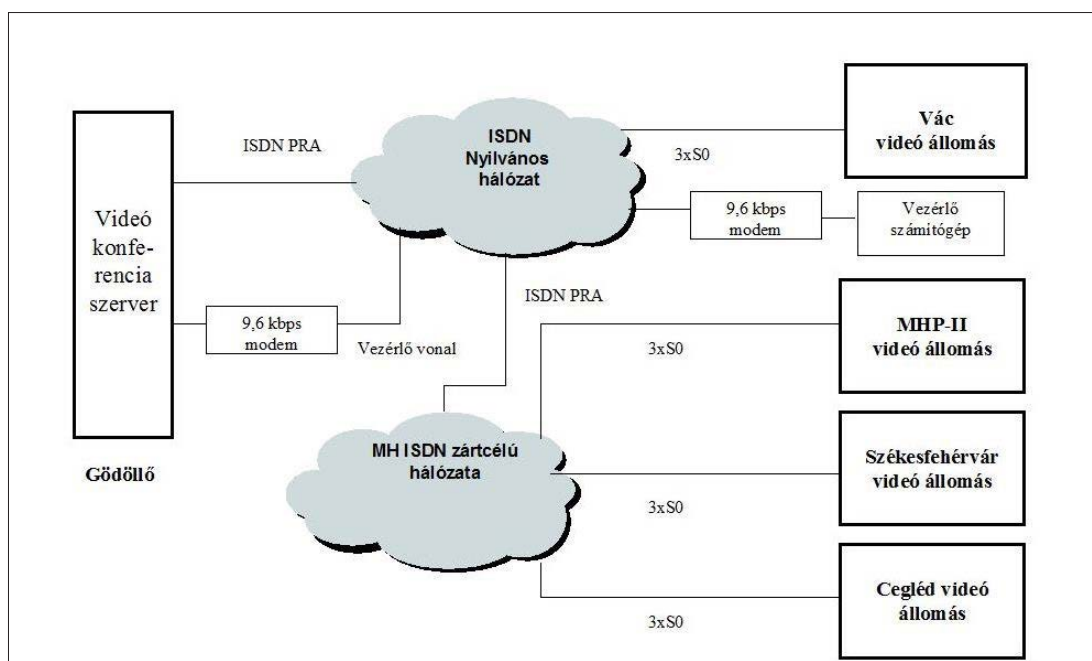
Videó konferencia szerver

ISDN PRA

ISDN Nyilvános hálózat

3xS0

Vác videó állomás

9,6 kbps modem

Vezérlő számítógép

ISDN PRA

9,6 kbps modem

Vezérlő vonal

3xS0

MHP-II videó állomás

Gödöllő

MH ISDN zártcélú hálózata

Székesfehérvár videó állomás

3xS0

Cegléd videó állomás

3xS0